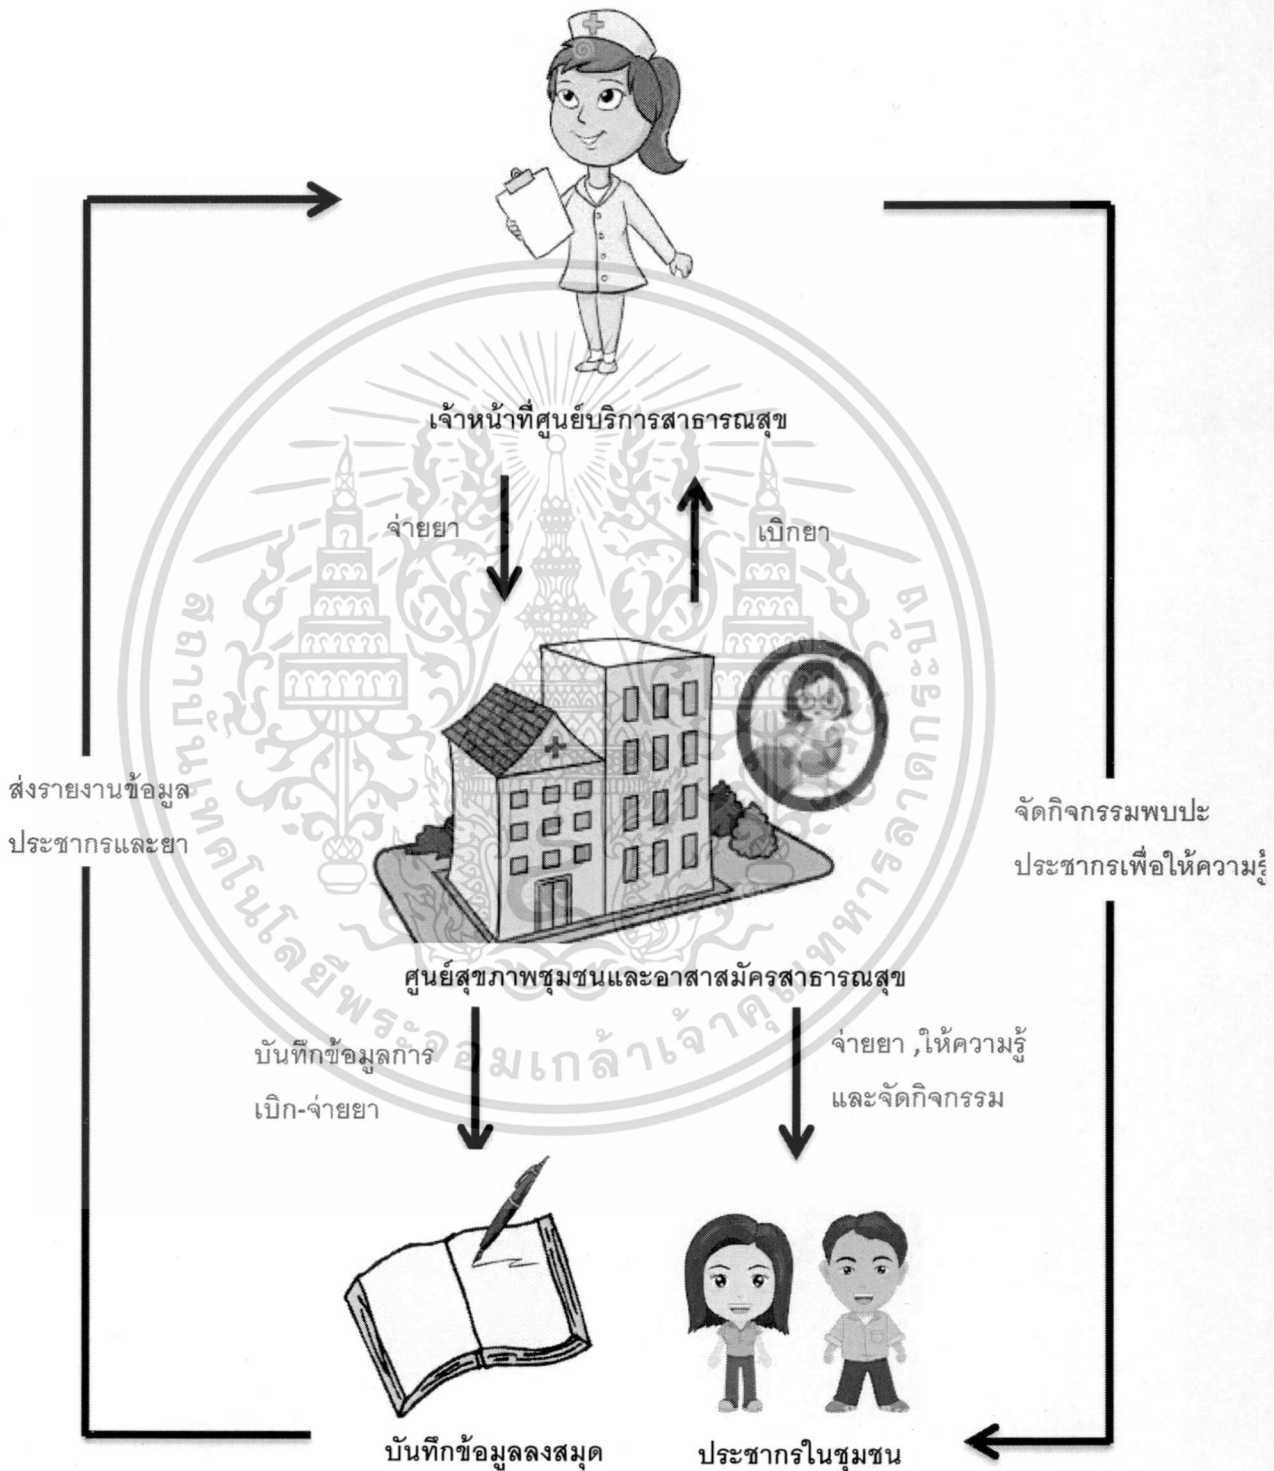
เจ้าหน้าที่ศูนย์บริการสาธารณสุข

จ่ายยา

เบิกยา

ส่งรายงานข้อมูล
ประชากรและยา

จัดกิจกรรมพบปะ
ประชากรเพื่อให้ความรู้

ศูนย์สุขภาพชุมชนและอาสาสมัครสาธารณสุข

บันทึกข้อมูลการ
เบิก-จ่ายยา

จ่ายยา ,ให้ความรู้
และจัดกิจกรรม

บันทึกข้อมูลลงสมุด

ประชากรในชุมชน

สถาบันเทคโนโลยีพระจอมเกล้าเจ้าคุณทหารลาดกระบัง